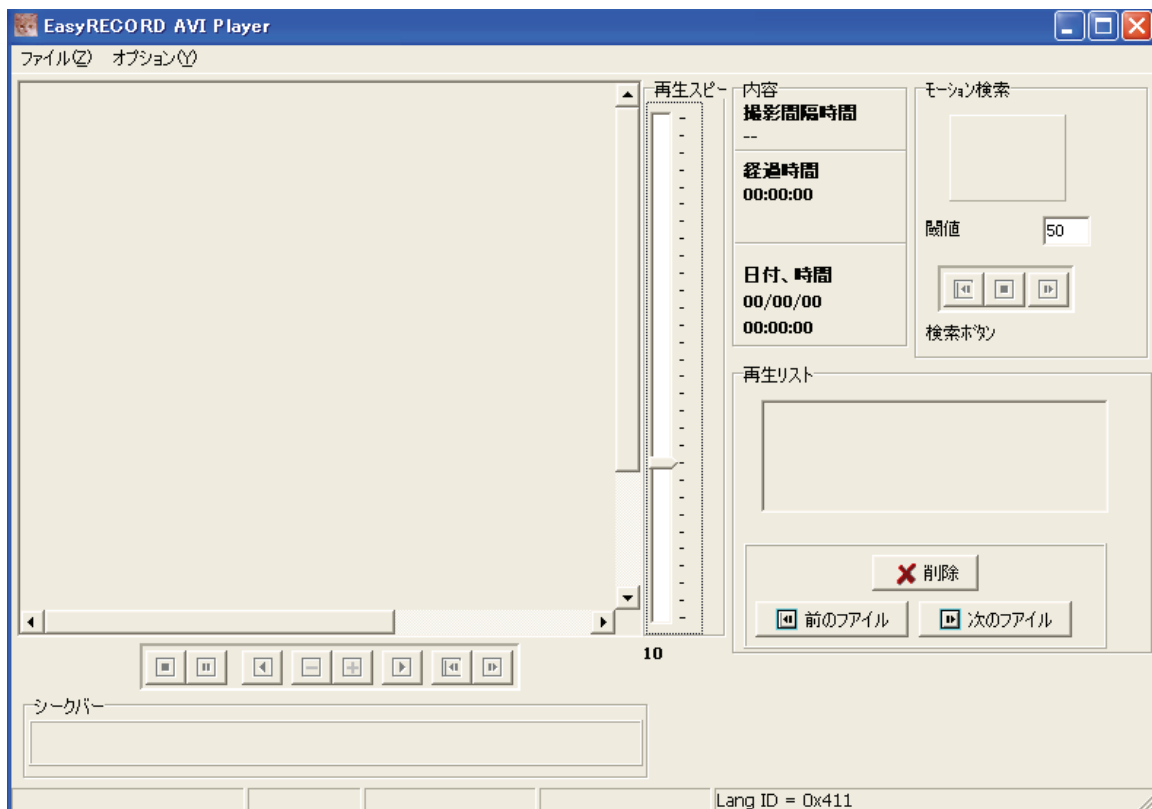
EasyRECORD AVI Player

ファイル(Z) オプション(Y)

再生スピー

10

内容

撮影間隔時間

--

経過時間

00:00:00

日付、時間

00/00/00

00:00:00

モーション検索

閾値 50

検索ボタン

再生リスト

削除

前のファイル

次のファイル

シークバー

Lang ID = 0x411